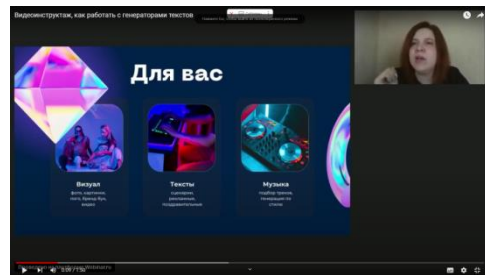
Видеоинструктаж, как работать с генераторами текстов

Для вас

Визуал
фото, картинки, лого, брендбук, видео

Тексты
сценарии, рекламные, поздравительные

Музыка
подбор треков, генерация по стилю

0:09 / 1:30